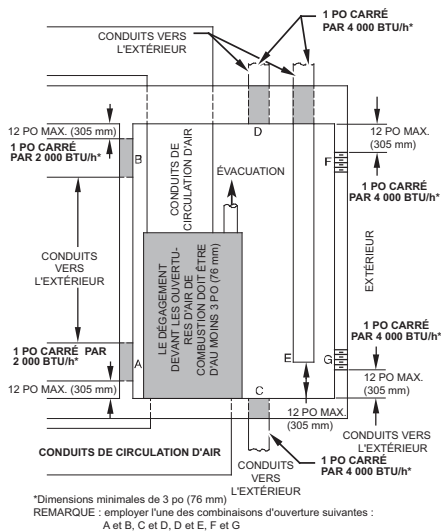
CONDUITS VERS L'EXTÉRIEUR

1 PO CARRÉ PAR 4 000 BTU/h*

12 PO MAX. (305 mm)

1 PO CARRÉ PAR 2 000 BTU/h*

B

D

CONDUITS DE CIRCULATION D'AIR

ÉVACUATION

12 PO MAX. (305 mm)

F

1 PO CARRÉ PAR 4 000 BTU/h*

CONDUITS VERS L'EXTÉRIEUR

LE DÉGAGEMENT DEVANT LES OUVERTURES DE AIR DE COMBUSTION DOIT ÊTRE D'AU MOINS 3 PO (76 mm)

EXTÉRIEUR

1 PO CARRÉ PAR 2 000 BTU/h*

A

E

G

1 PO CARRÉ PAR 4 000 BTU/h*

12 PO MAX. (305 mm)

C

12 PO MAX. (305 mm)

12 PO MAX. (305 mm)

CONDUITS VERS L'EXTÉRIEUR

CONDUITS DE CIRCULATION D'AIR

CONDUITS VERS L'EXTÉRIEUR

1 PO CARRÉ PAR 4 000 BTU/h*

*Dimensions minimales de 3 po (76 mm)
REMARQUE : employer l'une des combinaisons d'ouverture suivantes :
A et B, C et D, D et E, F et G